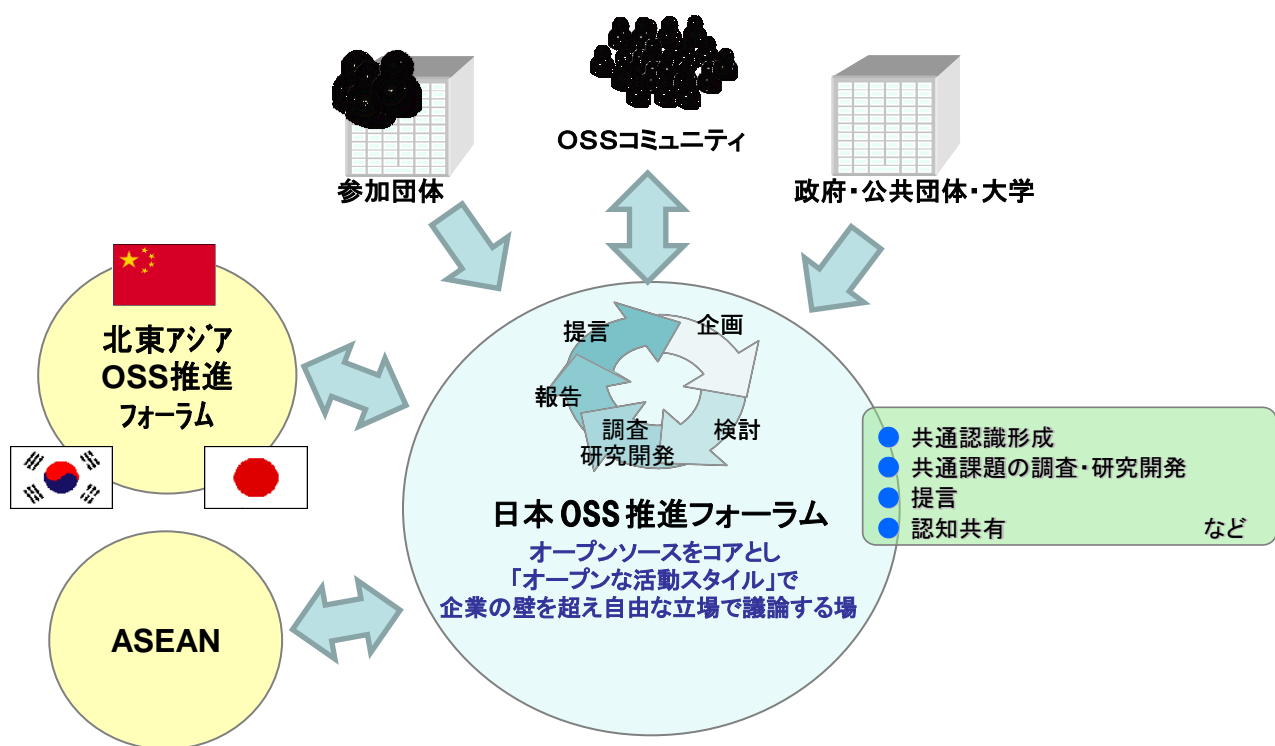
OSSコミュニティ

参加団体

政府・公共団体・大学

北東アジア
OSS推進
フォーラム

ASEAN

提言
企画
報告
検討
調査
研究開発

日本OSS推進フォーラム

オープンソースをコアとし
「オープンな活動スタイル」で
企業の壁を超え自由な立場で議論する場

共通認識形成
共通課題の調査・研究開発
提言
認知共有 など